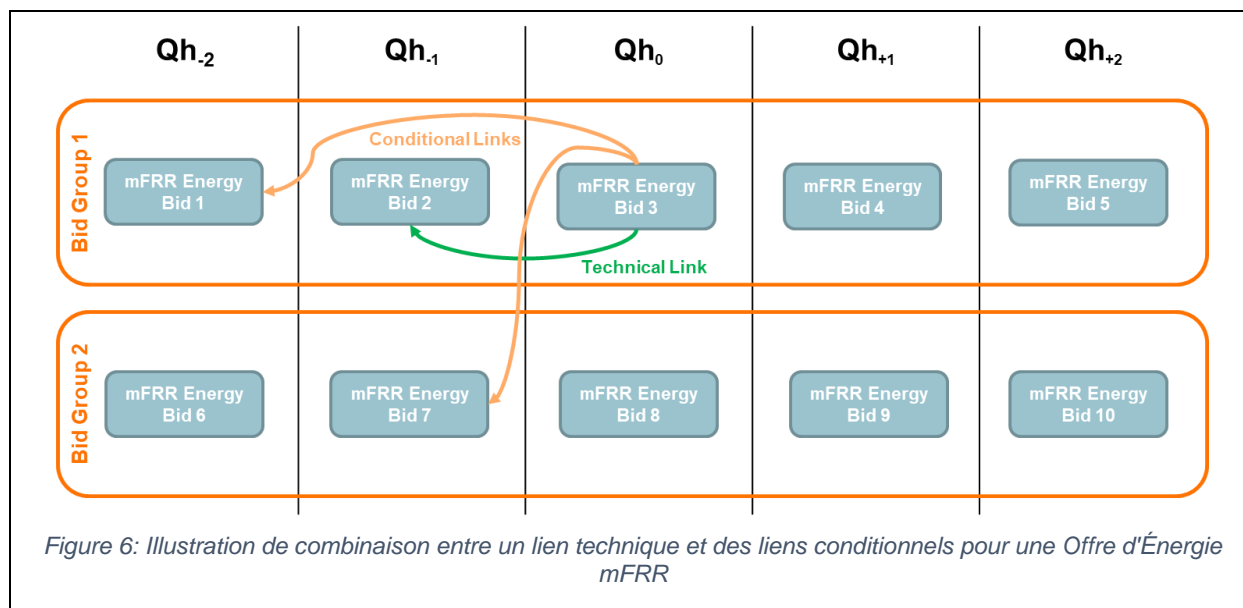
$Qh_{-2}$ $Qh_{-1}$ $Qh_{0}$ $Qh_{+1}$ $Qh_{+2}$

Bid Group 1

Conditional Links

mFRR Energy Bid 1

mFRR Energy Bid 2

mFRR Energy Bid 3

mFRR Energy Bid 4

mFRR Energy Bid 5

Technical Link

Bid Group 2

mFRR Energy Bid 6

mFRR Energy Bid 7

mFRR Energy Bid 8

mFRR Energy Bid 9

mFRR Energy Bid 10

Figure 6: Illustration de combinaison entre un lien technique et des liens conditionnels pour une Offre d'Énergie mFRR